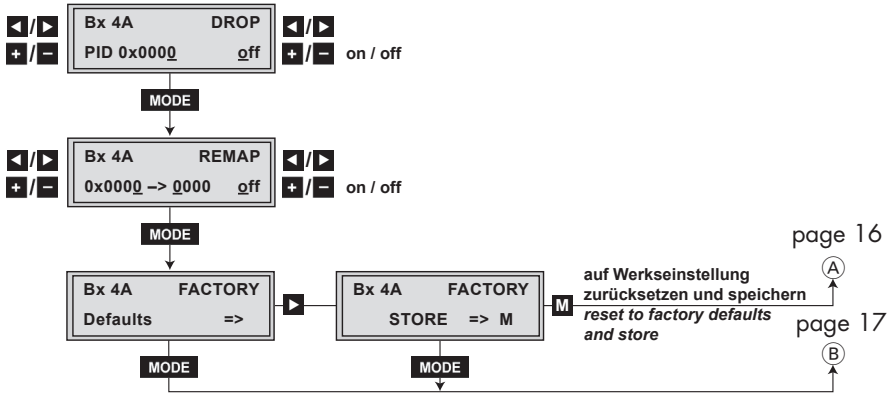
◀/▶
+/−

Bx 4A DROP
PID 0x0000 off

◀/▶
+/− on / off

MODE

◀/▶
+/−

Bx 4A REMAP
0x0000 –> 0000 off

◀/▶
+/− on / off

MODE

Bx 4A FACTORY
Defaults =>

▶

Bx 4A FACTORY
STORE => M

M

auf Werkseinstellung zurücksetzen und speichern
*reset to factory defaults and store*

page 16
A

page 17
B

MODE

MODE